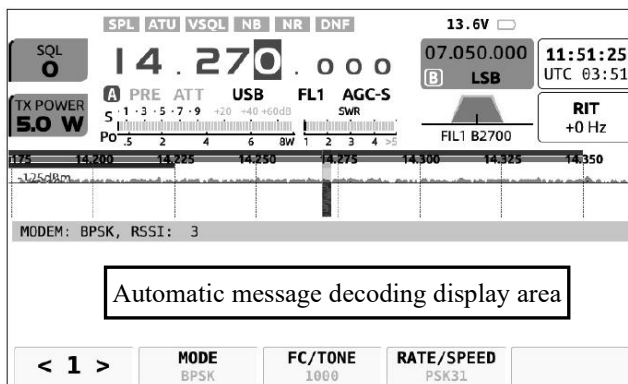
SPL ATU VSQL NB NR DNF

13.6V

SQL
0

14.270.000

07.050.000
B LSB

11:51:25
UTC 03:51

TX POWER
5.0 W

A PRE ATT USB FL1 AGC-S

S 1 · 3 · 5 · 7 · 9 +20 +40 +60dB

SWR

Po .5 2 4 6 8W 1 2 3 4 >5

FIL1 B2700

RIT
+0 Hz

175 14.200 14.225 14.250 14.275 14.300 14.325 14.350

-125dBm

MODEM: BPSK, RSSI: 3

Automatic message decoding display area

< 1 >

MODE
BPSK

FC/TONE
1000

RATE/SPEED
PSK31